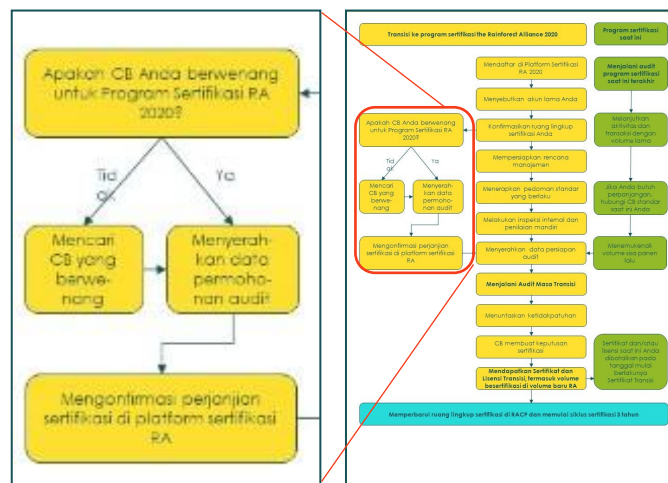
Apakah CB Anda berwenang untuk Program Sertifikasi RA 2020?

Tidak

Ya

Mencari CB yang berwenang

Menyerahkan data permohonan audit

Mengonfirmasi perjanjian sertifikasi di platform sertifikasi RA

Transisi ke program sertifikasi the Rainforest Alliance 2020

Program sertifikasi saat ini

Mendaftar di Platform Sertifikasi RA 2020

Menjalani audit program sertifikasi saat ini terakhir

Menyebutkan akun lama Anda

Konfirmasikan ruang lingkup sertifikasi Anda

Melanjutkan aktivitas dan transaksi dengan volume lama

Mempersiapkan rencana manajemen

Menerapkan pedoman standar yang berlaku

Jika Anda butuh perpanjangan, hubungi CB standar saat ini Anda

Melakukan inspeksi internal dan penilaian mandiri

Apakah CB Anda berwenang untuk Program Sertifikasi RA 2020?

Tidak

Ya

Mencari CB yang berwenang

Menyerahkan data permohonan audit

Mengonfirmasi perjanjian sertifikasi di platform sertifikasi RA

Menyerahkan data persiapan audit

Menamurkendi volume sisa panen lalu

Menjalani Audit Masa Transisi

Menuntaskan ketidakpatuhan

CB membuat keputusan sertifikasi

Mendapatkan Sertifikat dan Lisensi Transisi, termasuk volume bersertifikasi di volume baru RA

Sertifikat dan/atau lisensi saat ini Anda dibatalkan pada tanggal mulai berlakunya Sertifikat Transisi

Memperbarui ruang lingkup sertifikasi di RACP dan memulai siklus sertifikasi 3 tahun